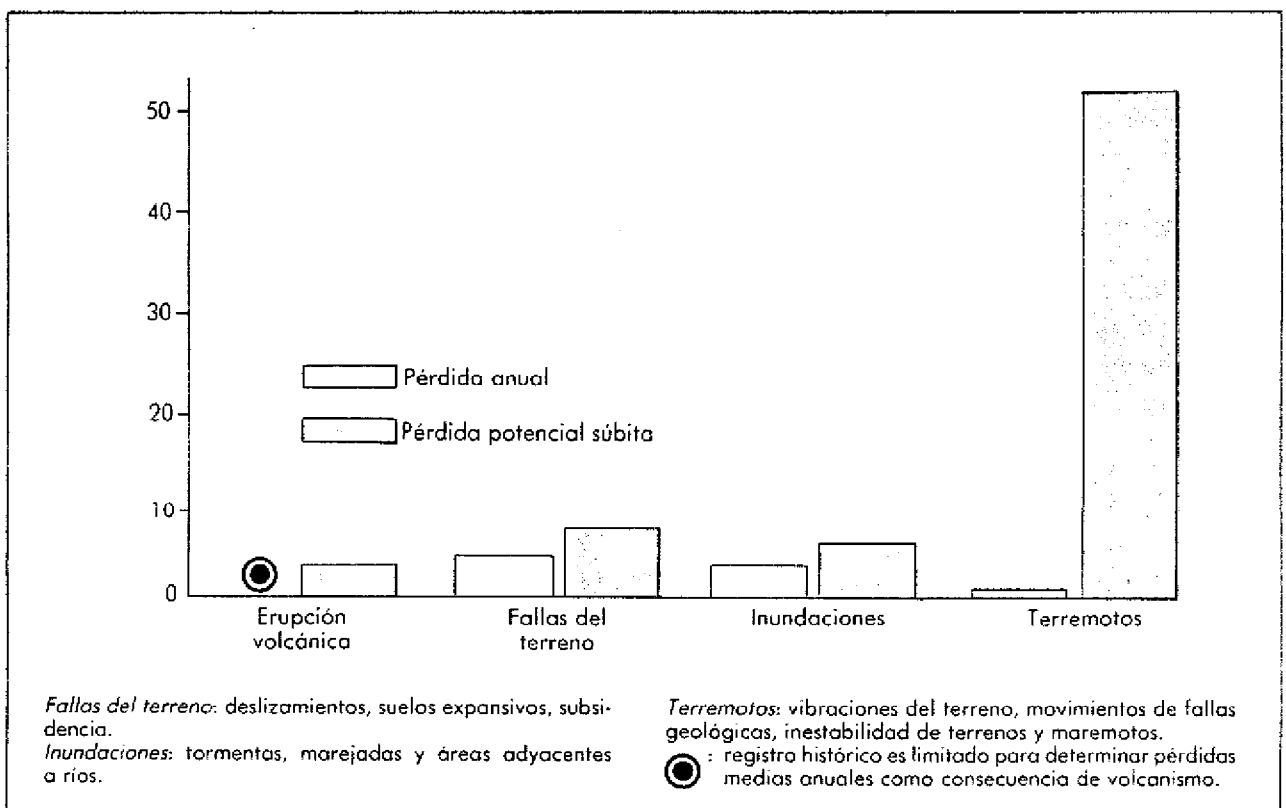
50
40
30
20
10
0

Pérdida anual
Pérdida potencial súbita

Erupción volcánica
Fallas del terreno
Inundaciones
Terremotos

*Fallas del terreno*: deslizamientos, suelos expansivos, subsidencia.
*Inundaciones*: tormentas, marejadas y áreas adyacentes a ríos.

*Terremotos*: vibraciones del terreno, movimientos de fallas geológicas, inestabilidad de terrenos y maremotos.
: registro histórico es limitado para determinar pérdidas medias anuales como consecuencia de volcanismo.